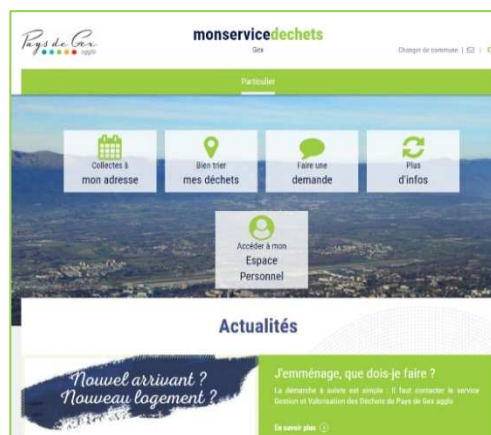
Pays de Gex agglo

monservicedechets
Gex

Changer de commune | ✉ | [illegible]

Particulier

Collectes à
mon adresse

Bien trier
mes déchets

Faire une
demande

Plus
d'infos

Accéder à mon
Espace
Personnel

Actualités

Nouvel arrivant ?
Nouveau logement ?

J'emménage, que dois-je faire ?

La démarche à suivre est simple : il faut contacter le service Gestion et Valorisation des Déchets de Pays de Gex agglo

En savoir plus